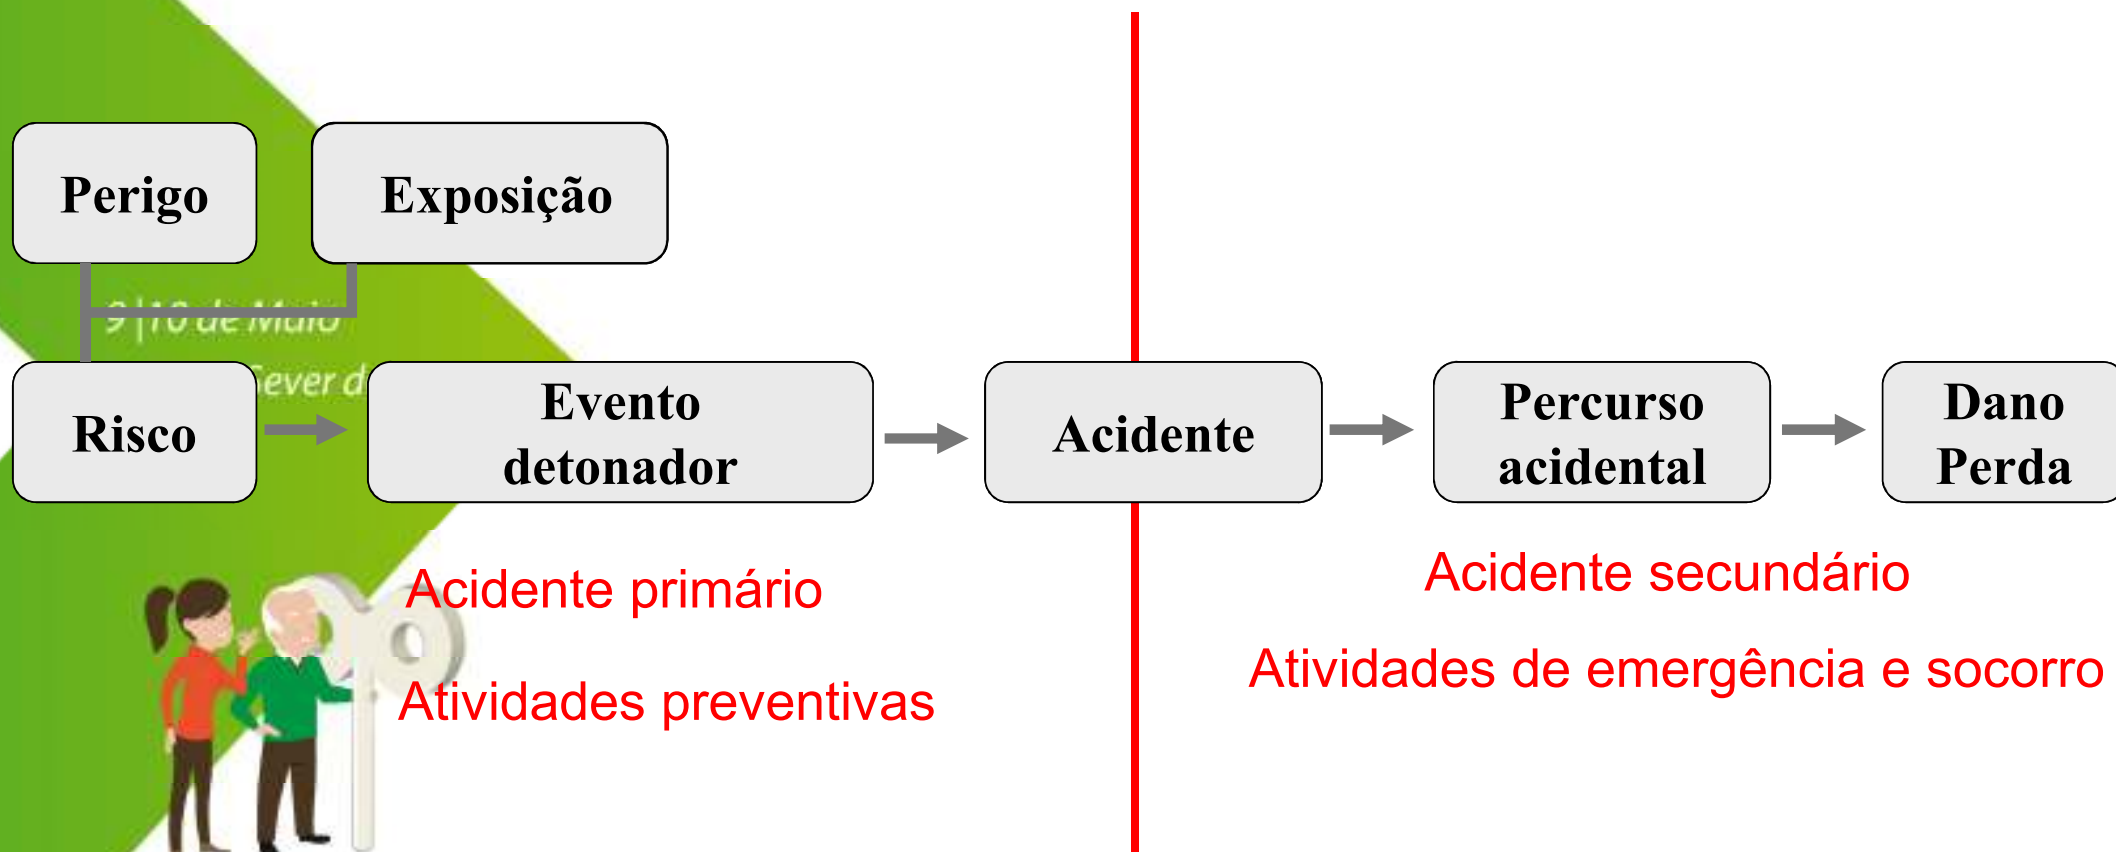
Perigo

Exposição

9|10 de Maio

Sever d

Risco

Evento detonador

Acidente

Percurso acidental

Dano Perda

Acidente primário

Atividades preventivas

Acidente secundário

Atividades de emergência e socorro